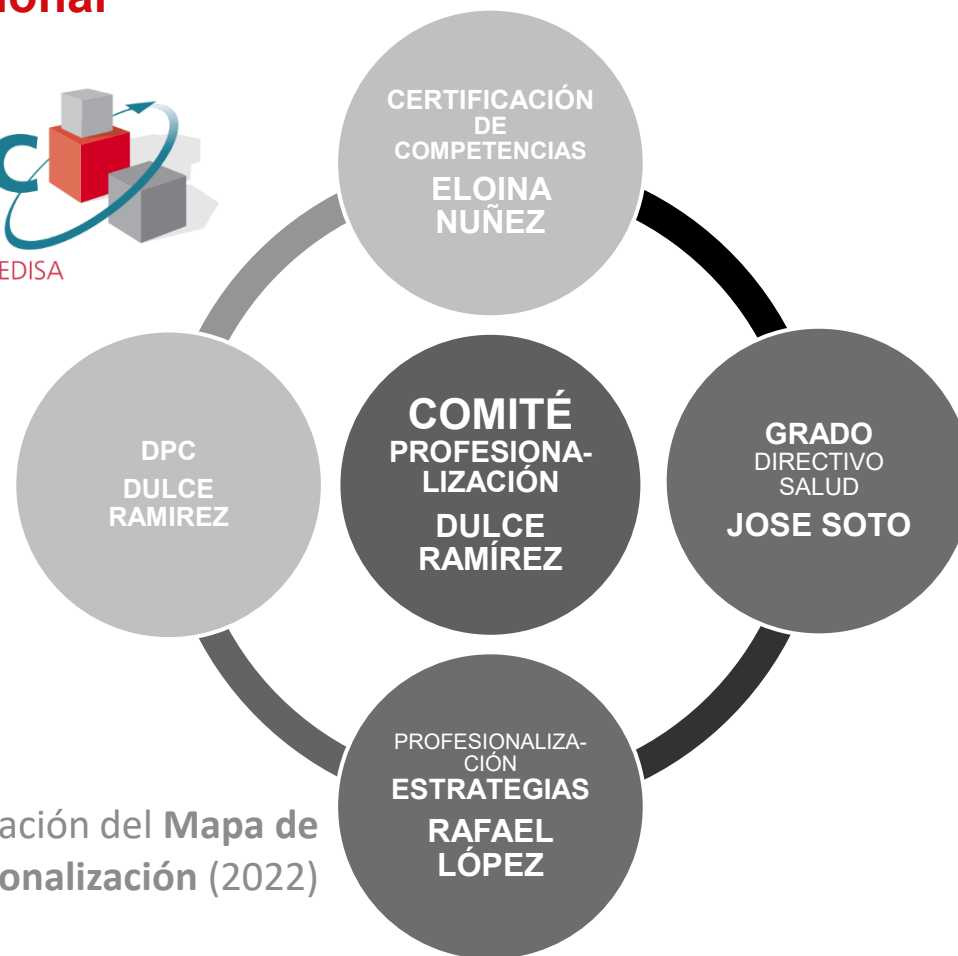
ional

C

EDISA

CERTIFICACIÓN DE COMPETENCIAS
ELOINA NUÑEZ

DPC
DULCE RAMIREZ

COMITÉ
PROFESIONALIZACIÓN
DULCE RAMÍREZ

GRADO
DIRECTIVO SALUD
JOSE SOTO

PROFESIONALIZACIÓN
ESTRATEGIAS
RAFAEL LÓPEZ

ación del **Mapa de** **onalización** (2022)